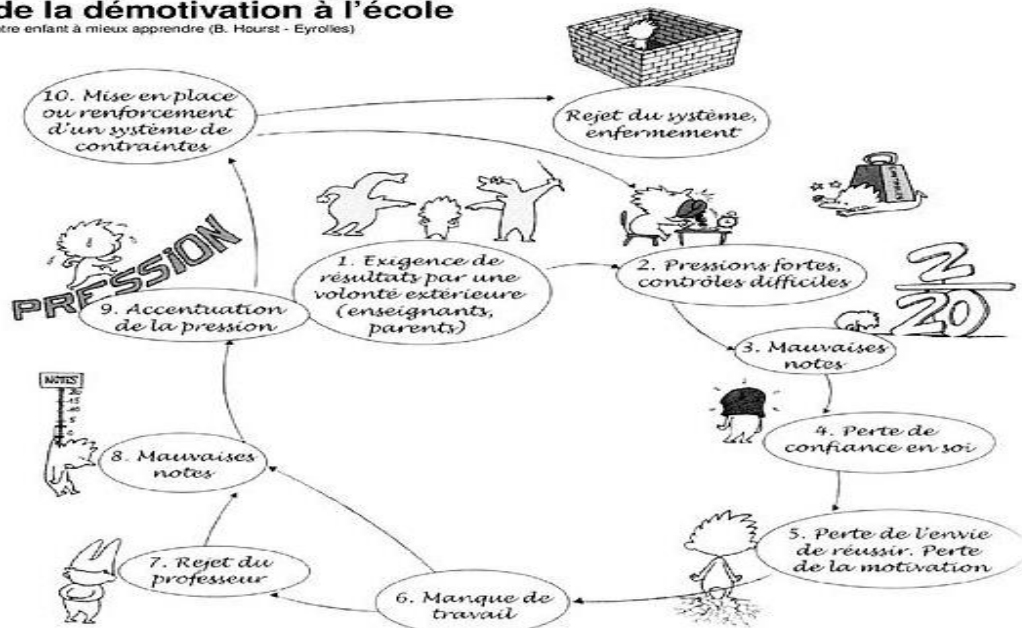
de la démotivation à l'école
otre enfant à mieux apprendre (B. Hourst - Eyrolles)

10. Mise en place ou renforcement d'un système de contraintes

Rejet du système, enfermement

1. Exigence de résultats par une volonté extérieure (enseignants, parents)

2. Pressions fortes, contrôles difficiles

PRESSION

9. Accentuation de la pression

$\frac{2}{20}$

3. Mauvaises notes

NOTES

4. Perte de confiance en soi

8. Mauvaises notes

5. Perte de l'envie de réussir. Perte de la motivation

7. Rejet du professeur

6. Manque de travail